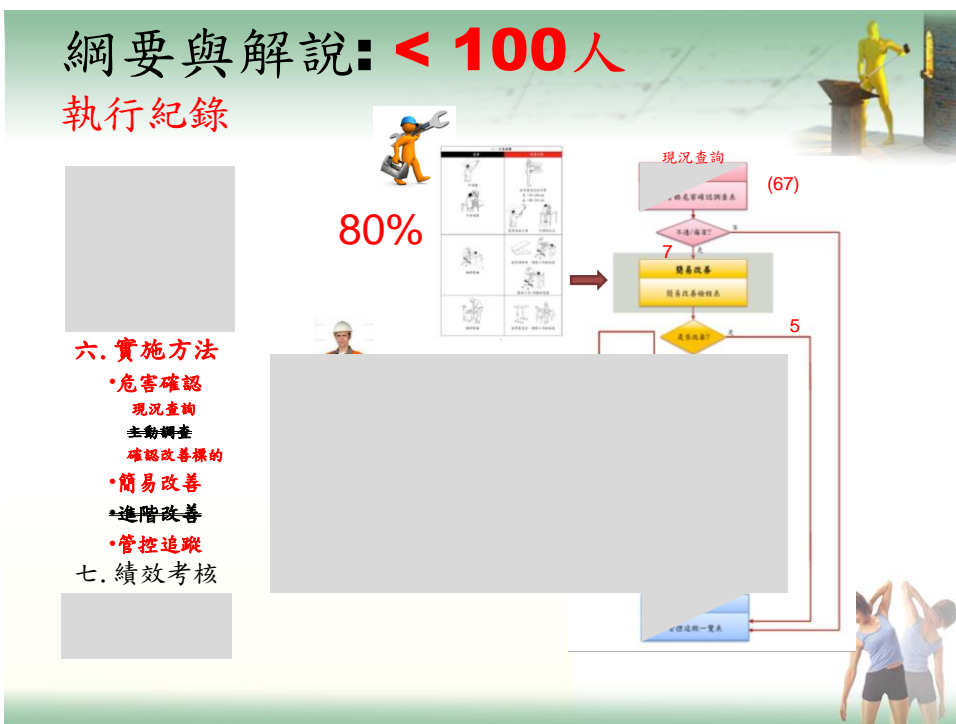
綱要與解說: < 100人
執行紀錄

80%

六. 實施方法
•危害確認
現況查詢
主動調查
確認改善標的
•簡易改善
•進階改善
•管控追蹤
七. 績效考核

現況查詢
(67)
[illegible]肌肉骨骼危害確認調查表
不適/痛苦?
7
簡易改善
簡易改善檢核表
是否改善?
5
管理追蹤一覽表